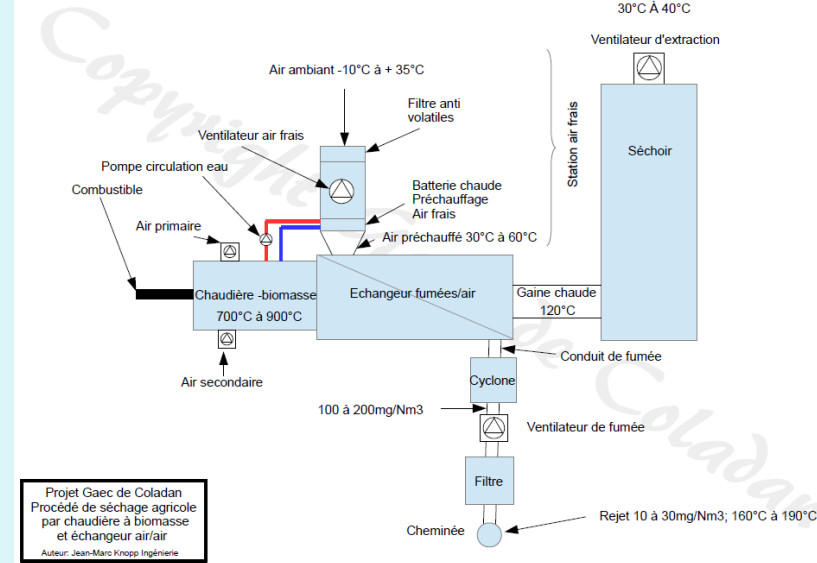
30°C À 40°C

Ventilateur d'extraction

Air ambiant -10°C à + 35°C

Filtre anti volatiles

Ventilateur air frais

Station air frais

Séchoir

Pompe circulation eau

Combustible

Batterie chaude Préchauffage Air frais

Air primaire

Air préchauffé 30°C à 60°C

Chaudière -biomasse 700°C à 900°C

Echangeur fumées/air

Gaine chaude 120°C

Conduit de fumée

Air secondaire

Cyclone

100 à 200mg/Nm3

Ventilateur de fumée

Filtre

Projet Gaec de Coladan
Procédé de séchage agricole par chaudière à biomasse et échangeur air/air
Auteur: Jean-Marc Knopp Ingénierie

Cheminée

Rejet 10 à 30mg/Nm3; 160°C à 190°C

Copyright Gaec de Coladan